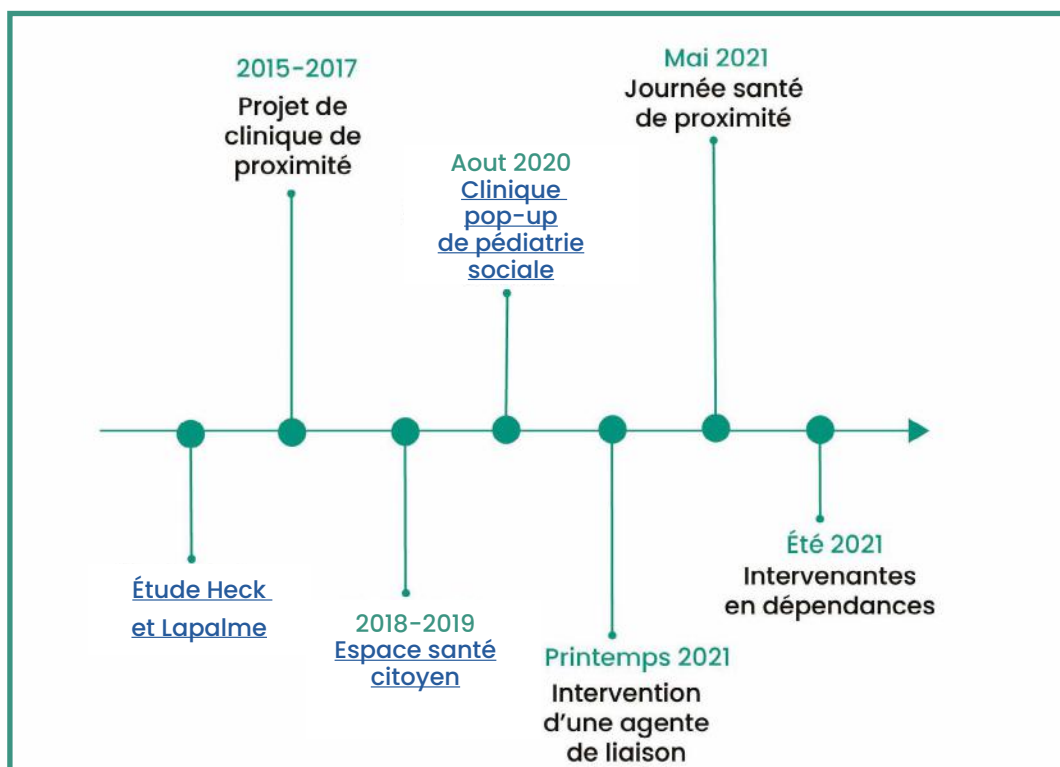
2015-2017
Projet de clinique de proximité

Aout 2020
Clinique pop-up de pédiatrie sociale

Mai 2021
Journée santé de proximité

Étude Heck et Lapalme

2018-2019
Espace santé citoyen

Printemps 2021
Intervention d'une agente de liaison

Été 2021
Intervenantes en dépendances